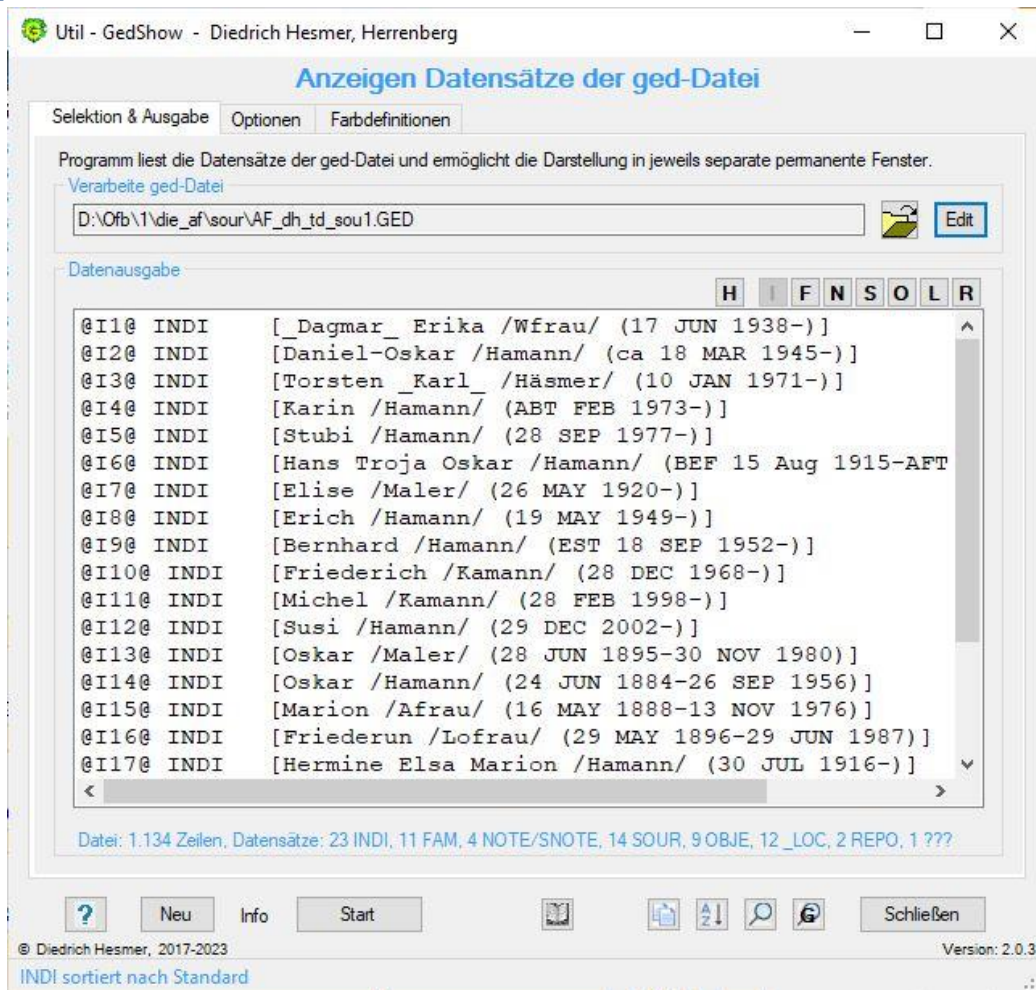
Util - GedShow - Diedrich Hesmer, Herrenberg

Anzeigen Datensätze der ged-Datei

Selektion & Ausgabe | Optionen | Farbdefinitionen

Programm liest die Datensätze der ged-Datei und ermöglicht die Darstellung in jeweils separate permanente Fenster.

Verarbeite ged-Datei

D:\Ofb\1\die_af\sour\AF_dh_td_sou1.GED

Edit

Datenausgabe

H I F N S O L R

@I1@ INDI [_Dagmar_ Erika /Wfrau/ (17 JUN 1938-)]
@I2@ INDI [Daniel-Oskar /Hamann/ (ca 18 MAR 1945-)]
@I3@ INDI [Torsten _Karl_ /Häsmer/ (10 JAN 1971-)]
@I4@ INDI [Karin /Hamann/ (ABT FEB 1973-)]
@I5@ INDI [Stubi /Hamann/ (28 SEP 1977-)]
@I6@ INDI [Hans Troja Oskar /Hamann/ (BEF 15 Aug 1915-AFT
@I7@ INDI [Elise /Maler/ (26 MAY 1920-)]
@I8@ INDI [Erich /Hamann/ (19 MAY 1949-)]
@I9@ INDI [Bernhard /Hamann/ (EST 18 SEP 1952-)]
@I10@ INDI [Friederich /Kamann/ (28 DEC 1968-)]
@I11@ INDI [Michel /Kamann/ (28 FEB 1998-)]
@I12@ INDI [Susi /Hamann/ (29 DEC 2002-)]
@I13@ INDI [Oskar /Maler/ (28 JUN 1895-30 NOV 1980)]
@I14@ INDI [Oskar /Hamann/ (24 JUN 1884-26 SEP 1956)]
@I15@ INDI [Marion /Afrau/ (16 MAY 1888-13 NOV 1976)]
@I16@ INDI [Friederun /Lofrau/ (29 MAY 1896-29 JUN 1987)]
@I17@ INDI [Hermine Elsa Marion /Hamann/ (30 JUL 1916-)]

Datei: 1.134 Zeilen, Datensätze: 23 INDI, 11 FAM, 4 NOTE/SNOTE, 14 SOUR, 9 OBJE, 12 _LOC, 2 REPO, 1 ???

? Neu Info Start Schließen

© Diedrich Hesmer, 2017-2023

Version: 2.0.3

INDI sortiert nach Standard